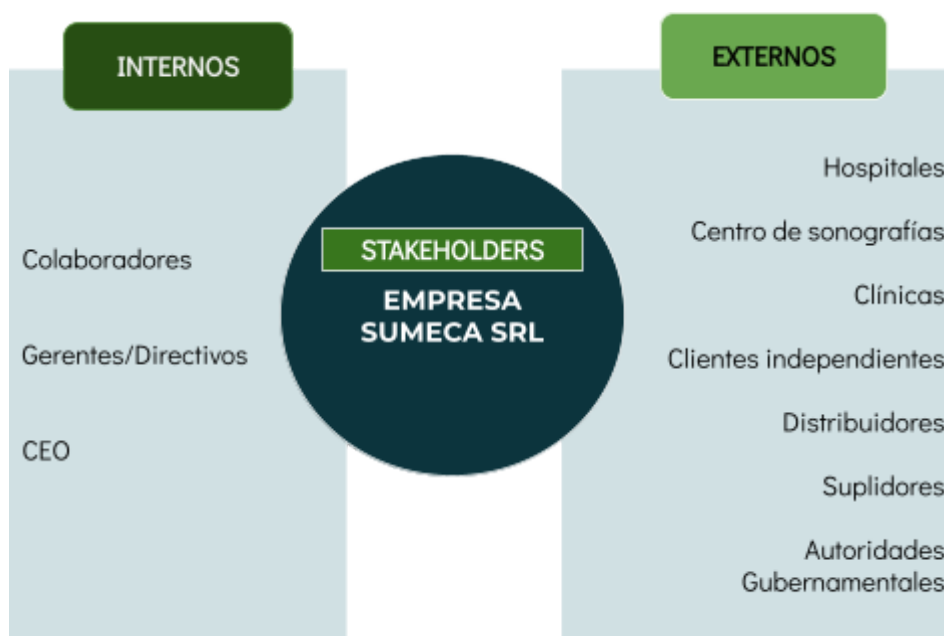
INTERNOS

Colaboradores

Gerentes/Directivos

CEO

STAKEHOLDERS

EMPRESA SUMECA SRL

EXTERNOS

Hospitales

Centro de sonografías

Clínicas

Clientes independientes

Distribuidores

Suplidores

Autoridades Gubernamentales